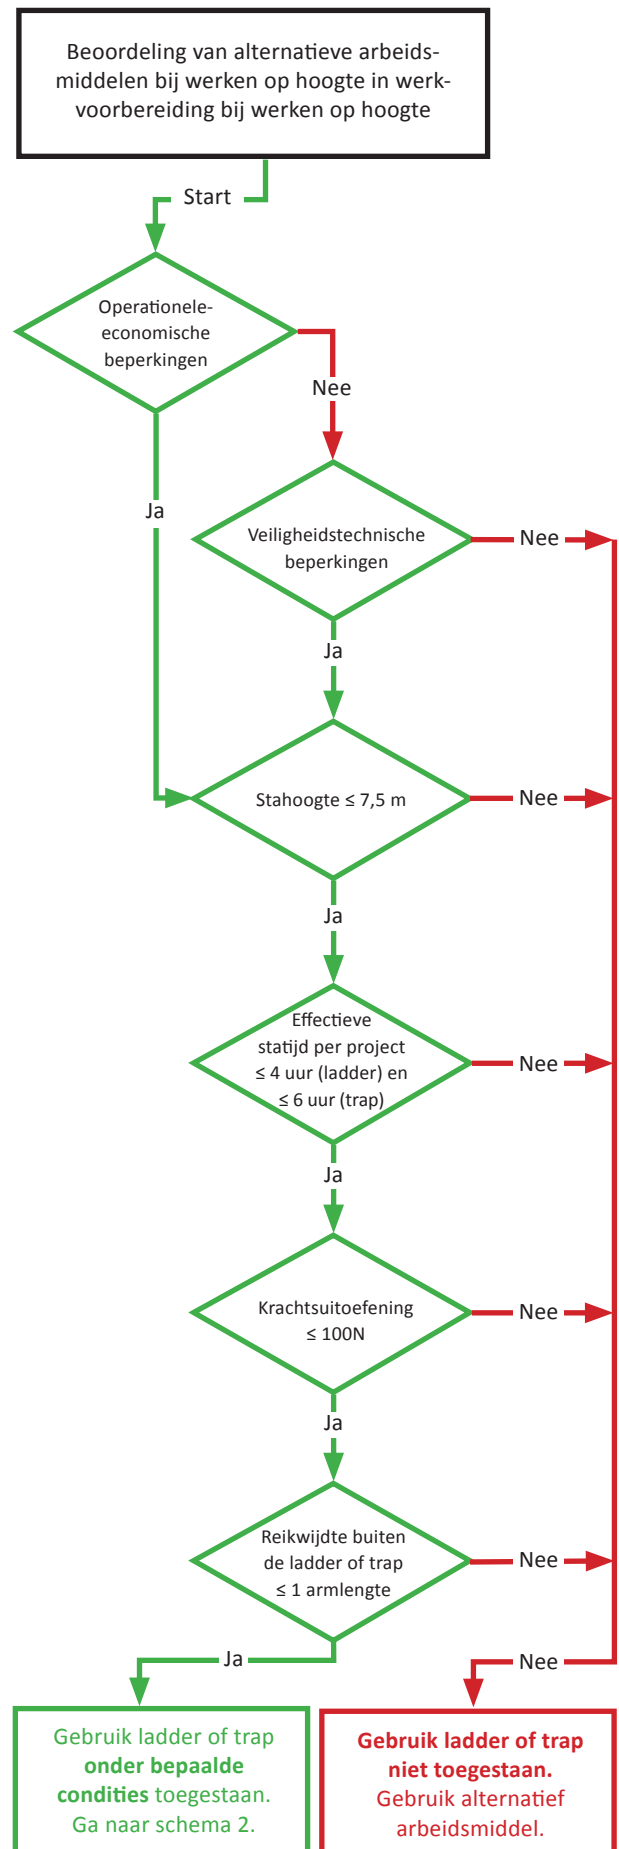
Beoordeling van alternatieve arbeidsmiddelen bij werken op hoogte in werkvoorbereiding bij werken op hoogte

Start

Operationele-economische beperkingen

Nee

Ja

Veiligheidstechnische beperkingen

Nee

Ja

Stahoogte ≤ 7,5 m

Nee

Ja

Effectieve statijd per project ≤ 4 uur (ladder) en ≤ 6 uur (trap)

Nee

Ja

Krachtsuitoefening ≤ 100N

Nee

Ja

Reikwijdte buiten de ladder of trap ≤ 1 armlengte

Nee

Ja

Nee

Gebruik ladder of trap **onder bepaalde condities** toegestaan. Ga naar schema 2.

**Gebruik ladder of trap niet toegestaan.** Gebruik alternatief arbeidsmiddel.